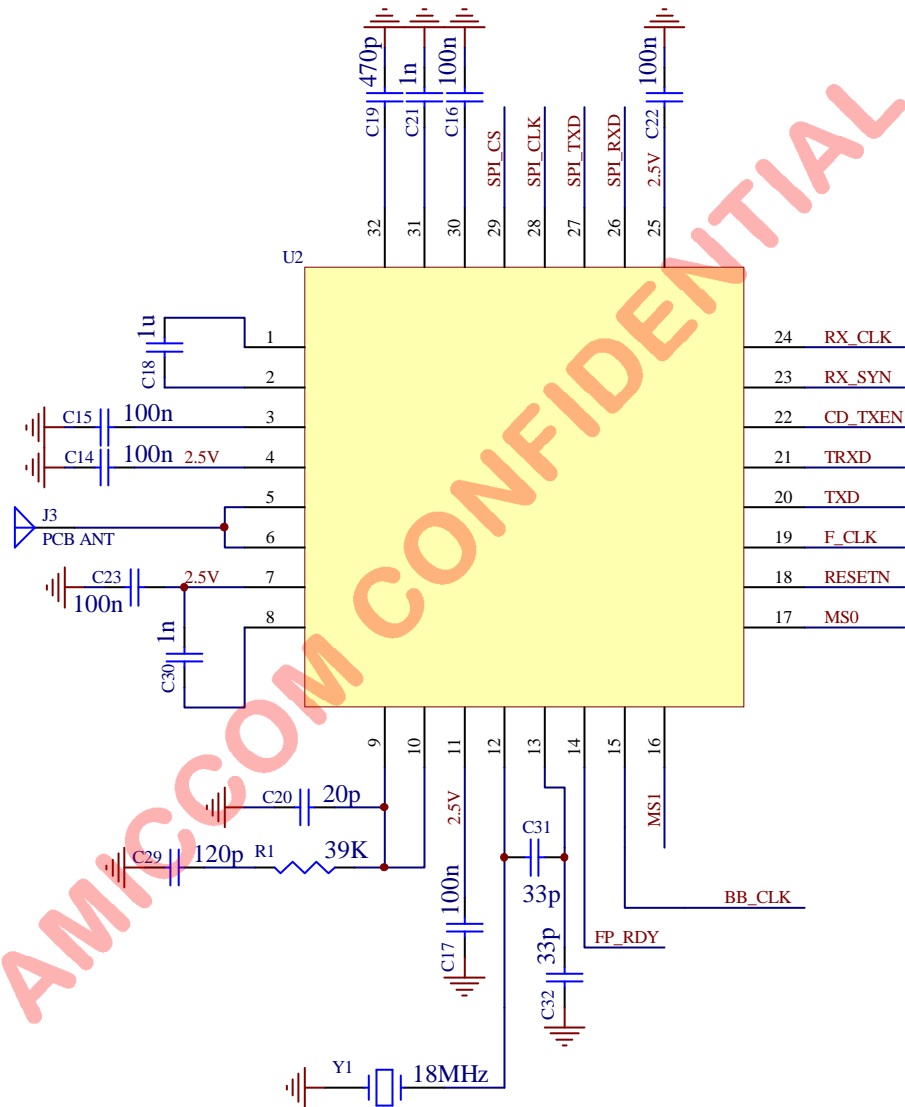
470p
1n
100n
100n
C19
C21
C16
SPI_CS
SPI_CLK
SPI_TXD
SPI_RXD
C22
2.5V
32
31
30
29
28
27
26
25
U2
1u
C18
1
2
C15
100n
3
C14
100n
2.5V
4
5
J3
PCB ANT
6
C23
2.5V
7
100n
8
1n
C30
24
RX_CLK
23
RX_SYN
22
CD_TXEN
21
TRXD
20
TXD
19
F_CLK
18
RESETN
17
MS0
9
10
11
12
13
14
15
16
2.5V
MS1
C20
20p
C29
120p
R1
39K
C31
33p
BB_BLK
100n
C17
33p
FP_RDY
C32
Y1
18MHz
AMICCOM CONFIDENTIAL